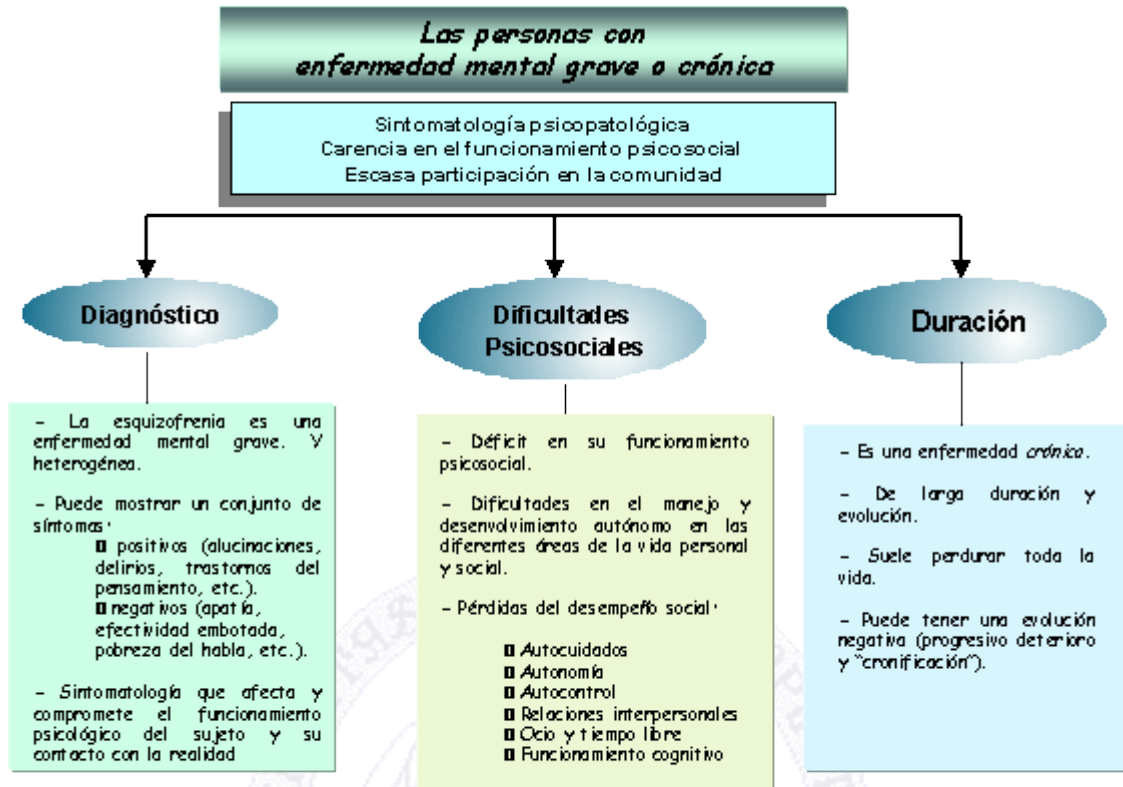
Las personas con enfermedad mental grave o crónica

Sintomatología psicopatológica
Carencia en el funcionamiento psicosocial
Escasa participación en la comunidad

Diagnóstico

– La esquizofrenia es una enfermedad mental grave. Y heterogénea.

– Puede mostrar un conjunto de síntomas:
positivos (alucinaciones, delirios, trastornos del pensamiento, etc.).
negativos (apatía, efectividad embotada, pobreza del habla, etc.).

– Sintomatología que afecta y compromete el funcionamiento psicológico del sujeto y su contacto con la realidad

Dificultades Psicosociales

– Déficit en su funcionamiento psicosocial.

– Dificultades en el manejo y desenvolvimiento autónomo en las diferentes áreas de la vida personal y social.

– Pérdidas del desempeño social:

Autocuidados
Autonomía
Autocontrol
Relaciones interpersonales
Ocio y tiempo libre
Funcionamiento cognitivo

Duración

– Es una enfermedad crónica.

– De larga duración y evolución.

– Suele perdurar toda la vida.

– Puede tener una evolución negativa (progresivo deterioro y "cronificación").